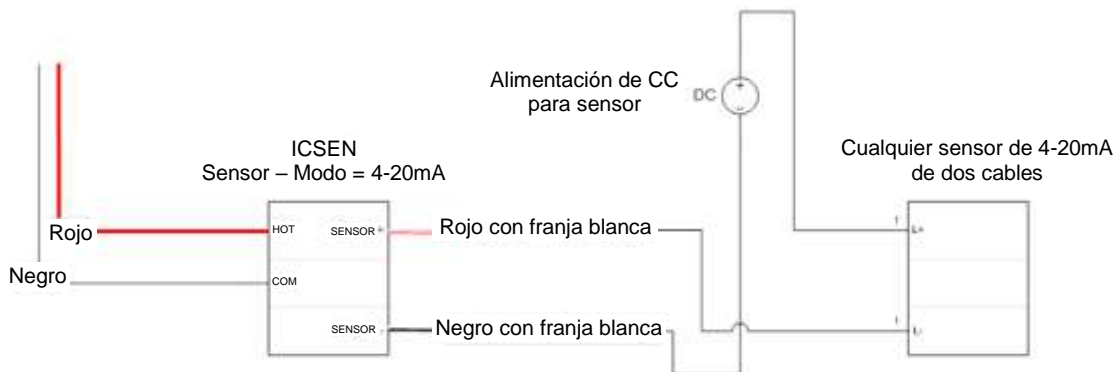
Alimentación de CC para sensor

DC

ICSEN
Sensor – Modo = 4-20mA

Cualquier sensor de 4-20mA de dos cables

Rojo

HOT

SENSOR +

Rojo con franja blanca

L+

Negro

COM

SENSOR -

Negro con franja blanca

L-